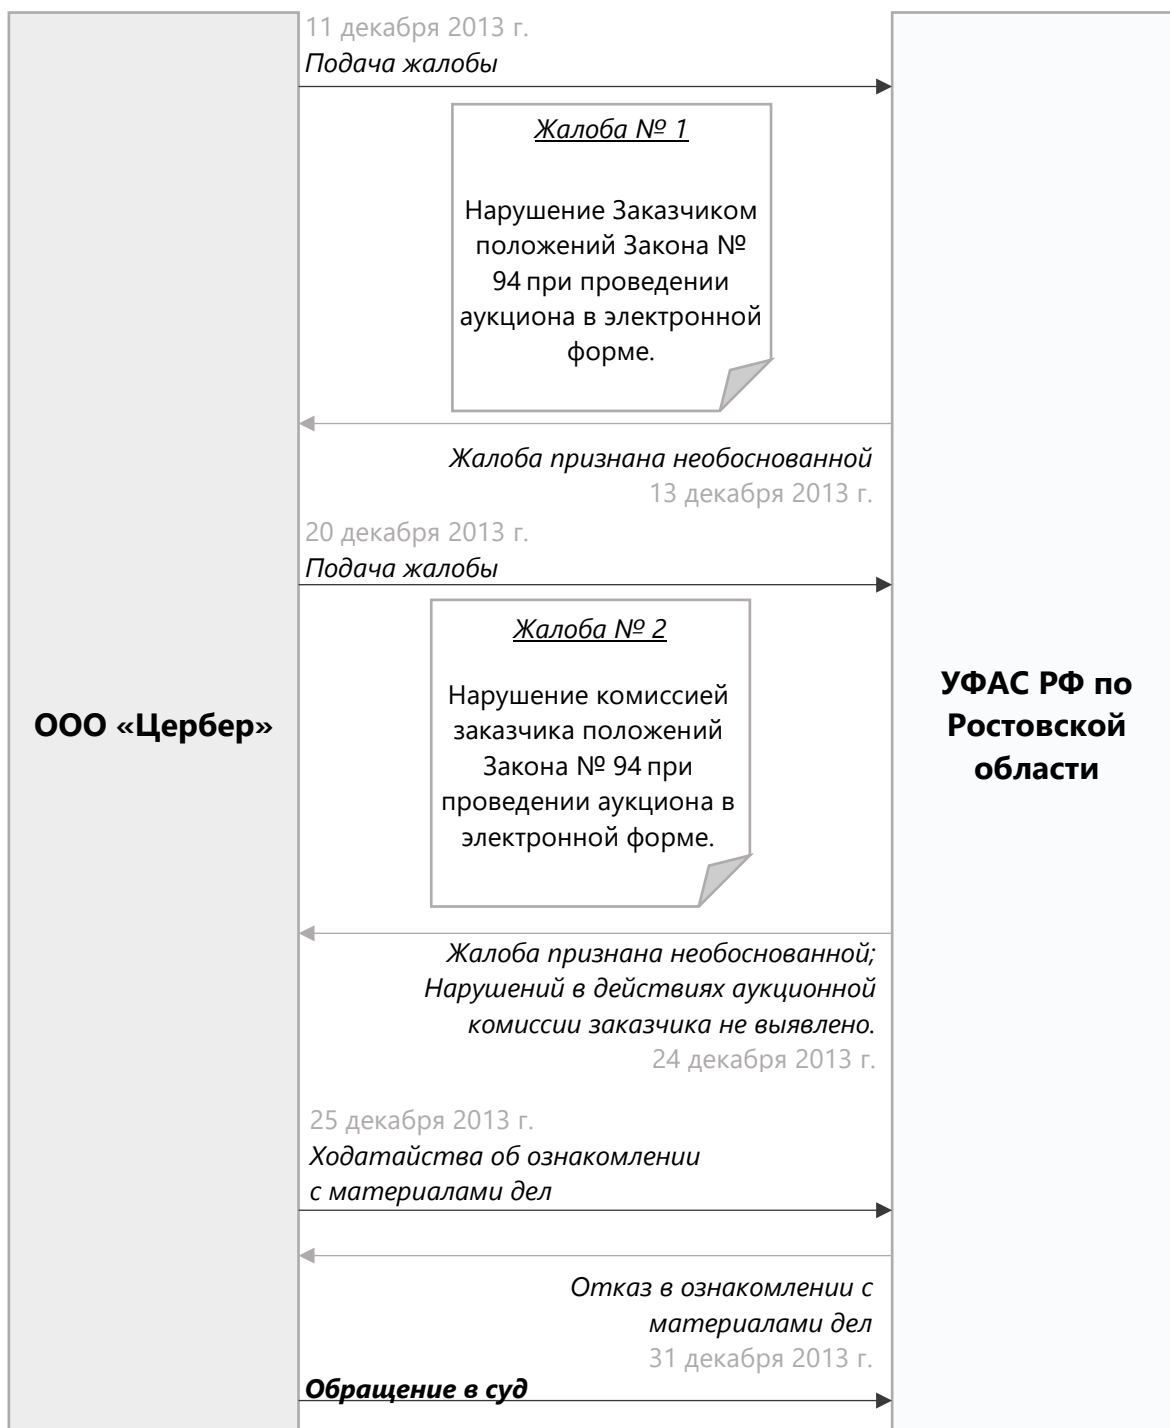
ООО «Цербер»

УФАС РФ по Ростовской области

11 декабря 2013 г.
Подача жалобы

Жалоба № 1

Нарушение Заказчиком положений Закона № 94 при проведении аукциона в электронной форме.

Жалоба признана необоснованной
13 декабря 2013 г.

20 декабря 2013 г.
Подача жалобы

Жалоба № 2

Нарушение комиссией заказчика положений Закона № 94 при проведении аукциона в электронной форме.

Жалоба признана необоснованной;
Нарушений в действиях аукционной комиссии заказчика не выявлено.
24 декабря 2013 г.

25 декабря 2013 г.
Ходатайства об ознакомлении с материалами дел

Отказ в ознакомлении с материалами дел
31 декабря 2013 г.

Обращение в суд